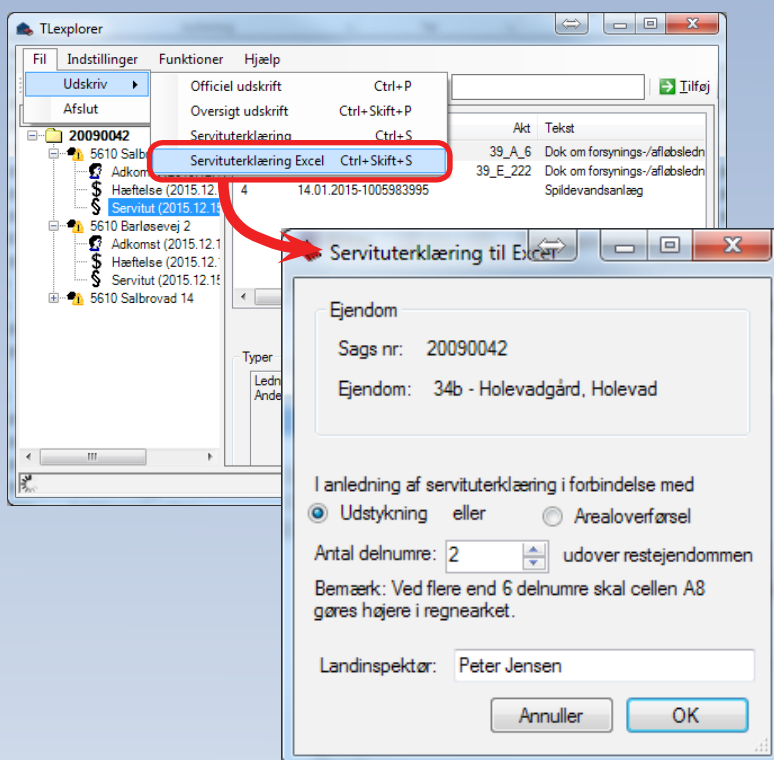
TLexplorer

Fil Indstillinger Funktioner Hjælp

Udskriv

Afslut

Officiel udskrift Ctrl+P
Oversigt udskrift Ctrl+Skift+P
Servituterklæring Ctrl+S
Servituterklæring Excel Ctrl+Skift+S

Tilføj

20090042
5610 Salb
Adkom
Hæftelse (2015.12.
Servitut (2015.12.15
5610 Barløsevej 2
Adkomst (2015.12.1
Hæftelse (2015.12.1
Servitut (2015.12.15
5610 Salbrovad 14

Akt Tekst
39_A_6 Dok om forsynings-/afløbsledn
39_E_222 Dok om forsynings-/afløbsledn
4 14.01.2015-1005983995 Spildevandsanlæg

Typer
Ledn
Ande

Servituterklæring til Excel

Ejendom
Sags nr: 20090042
Ejendom: 34b - Holevadgård, Holevad

I anledning af servituterklæring i forbindelse med
Udstykning eller Arealoverførsel
Antal delnumre: 2 udover restejendommen
Bemærk: Ved flere end 6 delnumre skal cellen A8 gøres højere i regnearket.

Landinspektør: Peter Jensen

Annuller OK